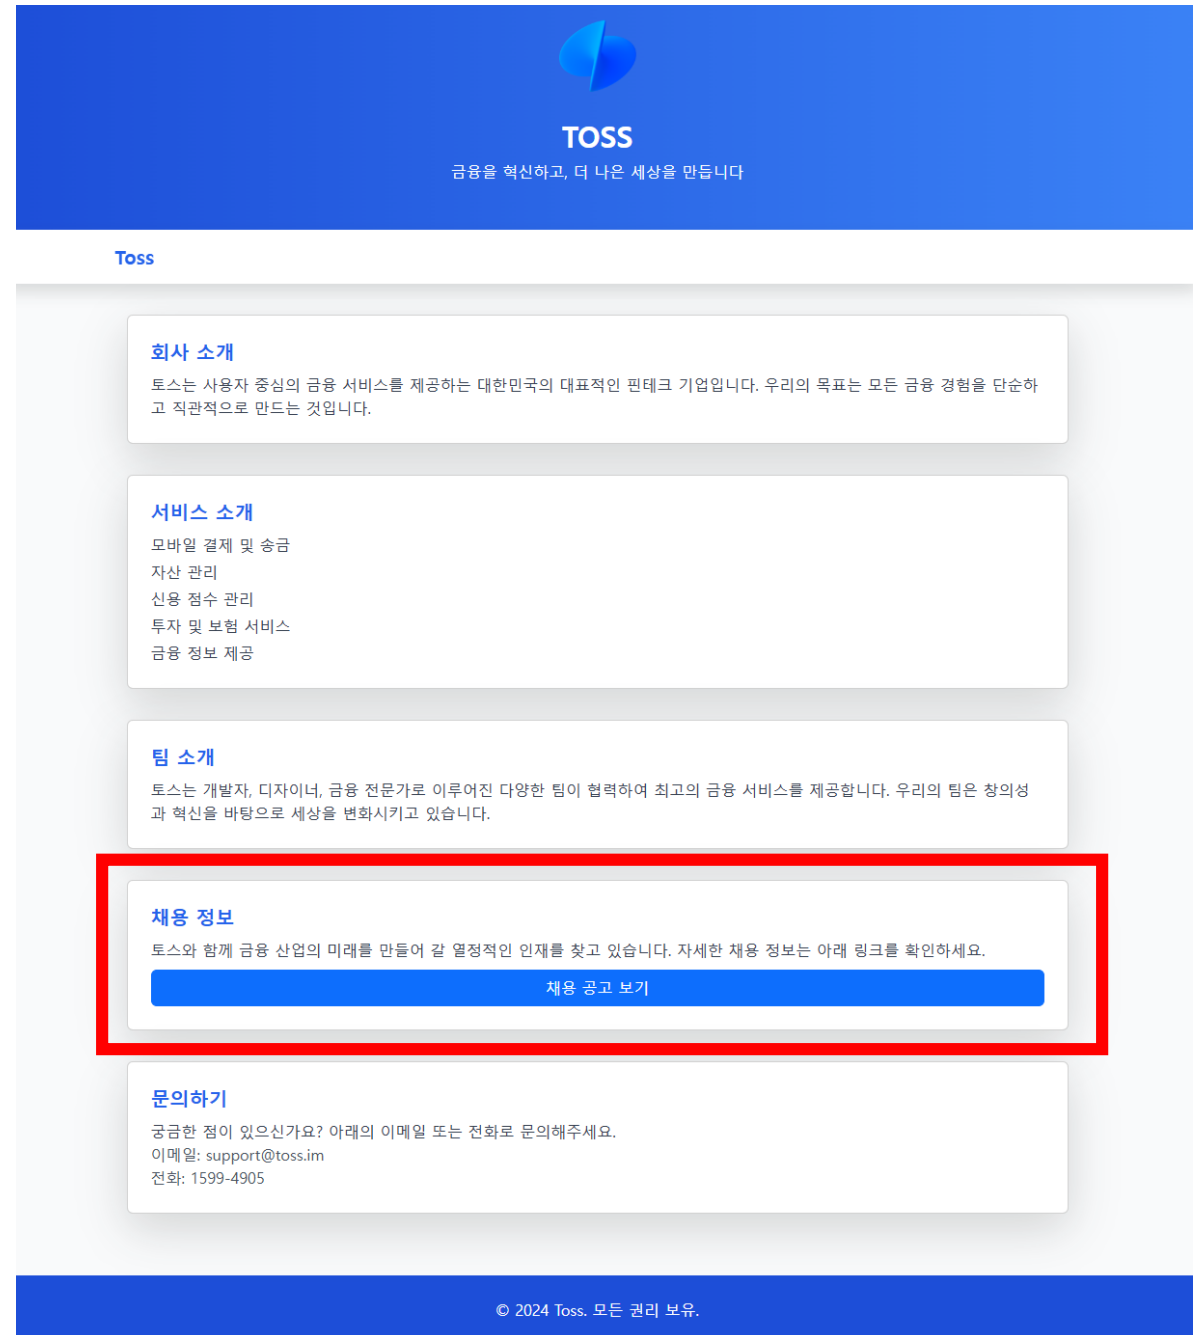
TOSS

금융을 혁신하고, 더 나은 세상을 만듭니다

Toss

회사 소개

토스는 사용자 중심의 금융 서비스를 제공하는 대한민국의 대표적인 핀테크 기업입니다. 우리의 목표는 모든 금융 경험을 단순하고 직관적으로 만드는 것입니다.

서비스 소개

모바일 결제 및 송금
자산 관리
신용 점수 관리
투자 및 보험 서비스
금융 정보 제공

팀 소개

토스는 개발자, 디자이너, 금융 전문가로 이루어진 다양한 팀이 협력하여 최고의 금융 서비스를 제공합니다. 우리의 팀은 창의성과 혁신을 바탕으로 세상을 변화시키고 있습니다.

채용 정보

토스와 함께 금융 산업의 미래를 만들어 갈 열정적인 인재를 찾고 있습니다. 자세한 채용 정보는 아래 링크를 확인하세요.

채용 공고 보기

문의하기

궁금한 점이 있으신가요? 아래의 이메일 또는 전화로 문의해주세요.
이메일: support@toss.im
전화: 1599-4905

© 2024 Toss. 모든 권리 보유.